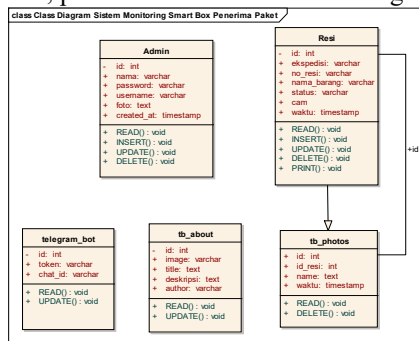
class Class Diagram Sistem Monitoring Smart Box Penerima Paket

Admin
- id: int
+ nama: varchar
+ password: varchar
+ username: varchar
+ foto: text
+ created_at: timestamp
+ READ() : void
+ INSERT() : void
+ UPDATE() : void
+ DELETE() : void

Resi
- id: int
+ ekspedisi: varchar
+ no_resi: varchar
+ nama_barang: varchar
+ status: varchar
+ cam
+ waktu: timestamp
+ READ() : void
+ INSERT() : void
+ UPDATE() : void
+ DELETE() : void
+ PRINT() : void

+id

telegram_bot
- id: int
+ token: varchar
+ chat_id: varchar
+ READ() : void
+ UPDATE() : void

tb_about
- id: int
+ image: varchar
+ title: text
+ deskripsi: text
+ author: varchar
+ READ() : void
+ UPDATE() : void

tb_photos
- id: int
+ id_resi: int
+ name: text
+ waktu: timestamp
+ READ() : void
+ DELETE() : void